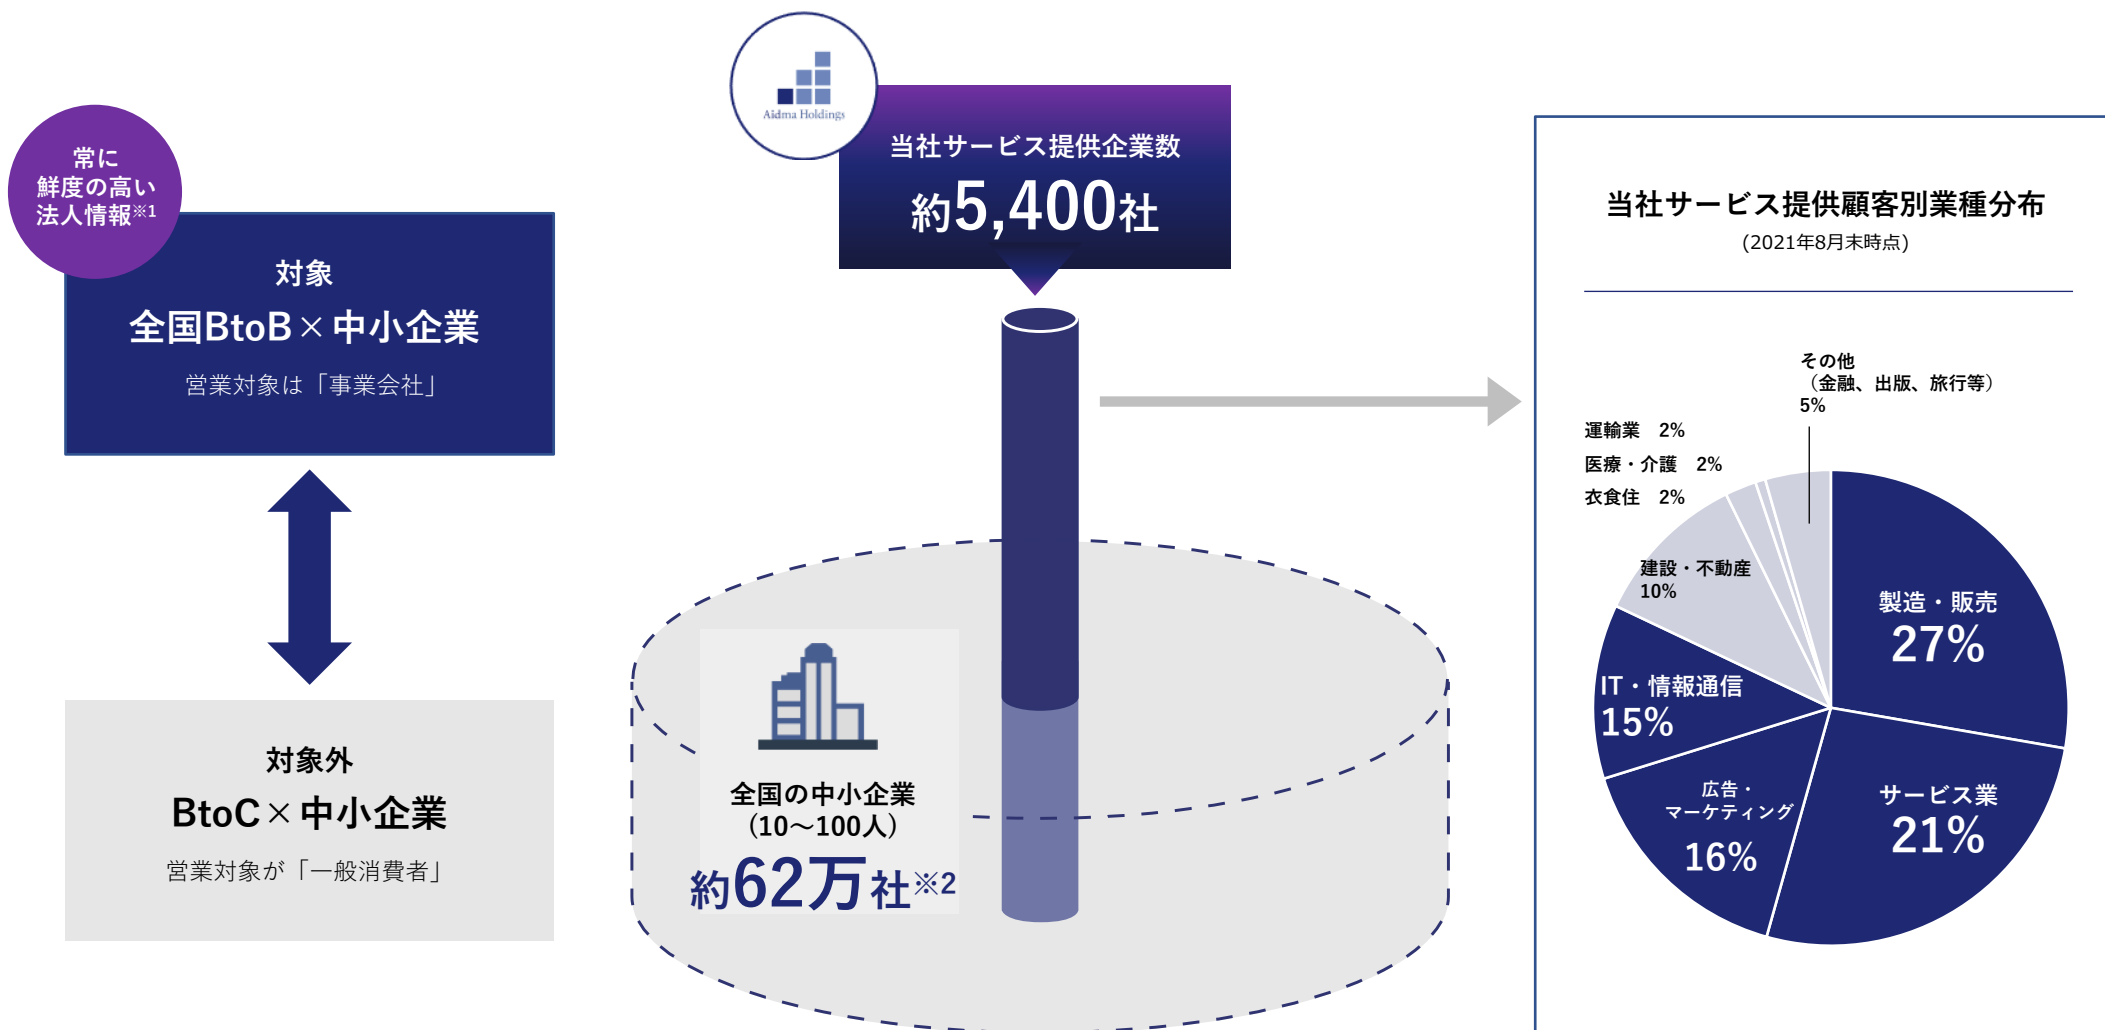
常に
鮮度の高い
法人情報※1

対象
全国BtoB×中小企業
営業対象は「事業会社」

対象外
BtoC×中小企業
営業対象が「一般消費者」

Aidma Holdings

当社サービス提供企業数
約5,400社

全国の中小企業
（10〜100人）
約62万社※2

当社サービス提供顧客別業種分布
（2021年8月末時点）

その他
（金融、出版、旅行等）
5%

運輸業　2%
医療・介護　2%
衣食住　2%

建設・不動産
10%

製造・販売
27%

IT・情報通信
15%

広告・
マーケティング
16%

サービス業
21%